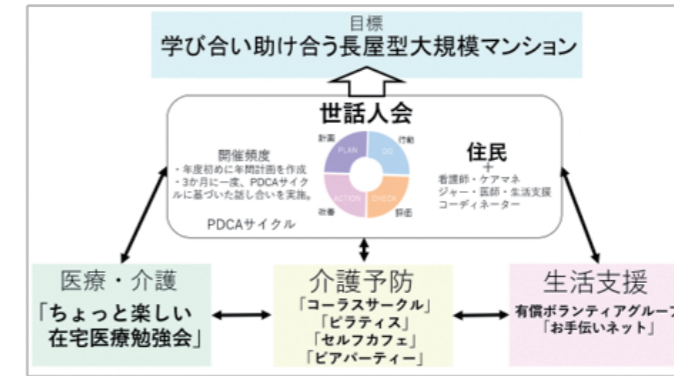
目標
学び合い助け合う長屋型大規模マンション

世話人会

開催頻度
・年度初めに年間計画を作成
・3か月に一度、PDCAサイクルに基づいた話し合いを実施。

計画
PLAN
行動
DO
改善
ACTION
CHECK
評価

PDCAサイクル

住民
+
看護師・ケアマネジャー・医師・生活支援コーディネーター

医療・介護
「ちょっと楽しい在宅医療勉強会」

介護予防
「コーラスサークル」
「ピラティス」
「セルフカフェ」
「ピアパーティー」

生活支援
有償ボランティアグループ
「お手伝いネット」